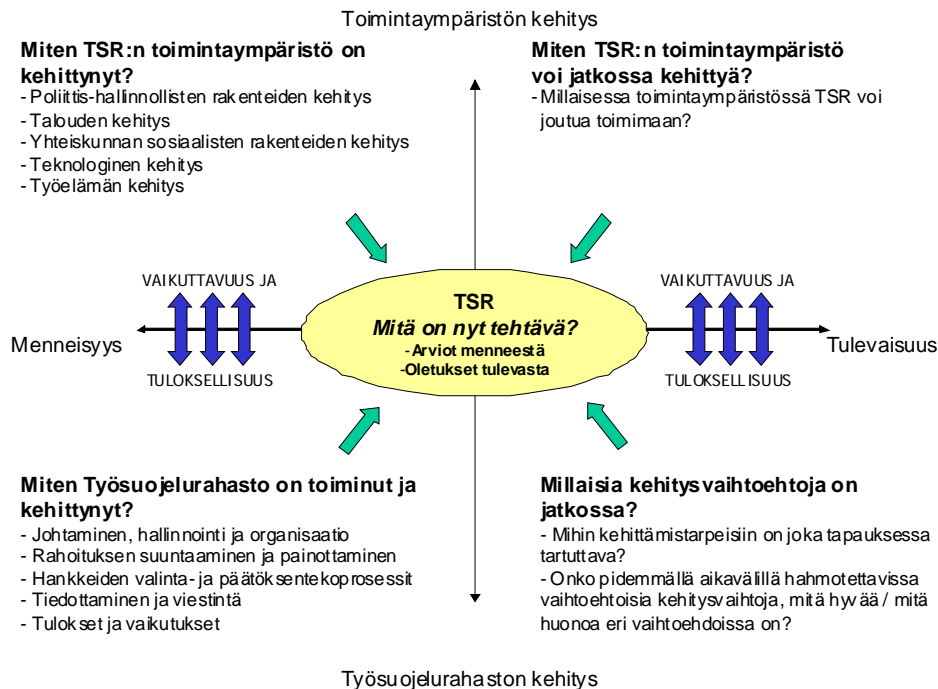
Toimintaympäristön kehitys

Miten TSR:n toimintaympäristö on kehittynyt?
- Poliittis-hallinnollisten rakenteiden kehitys
- Talouden kehitys
- Yhteiskunnan sosiaalisten rakenteiden kehitys
- Teknologinen kehitys
- Työelämän kehitys

Miten TSR:n toimintaympäristö voi jatkossa kehittyä?
- Millaisessa toimintaympäristössä TSR voi joutua toimimaan?

VAIKUTTAVUUS JA

TULOKSELLISUUS

Menneisyys

TSR
Mitä on nyt tehtävä?
-Arviot menneestä
-Oletukset tulevasta

VAIKUTTAVUUS JA

TULOKSELLISUUS

Tulevaisuus

Miten Työsuojelurahasto on toiminut ja kehittynyt?
- Johtaminen, hallinnointi ja organisaatio
- Rahoituksen suuntaaminen ja painottaminen
- Hankkeiden valinta- ja päätöksentekoprosessit
- Tiedottaminen ja viestintä
- Tulokset ja vaikutukset

Millaisia kehitysvaihtoehtoja on jatkossa?
- Mihin kehittämistarpeisiin on joka tapauksessa tartuttava?
- Onko pidemmällä aikavälillä hahmotettavissa vaihtoehtoisia kehitysvaihtoja, mitä hyvää / mitä huonoa eri vaihtoehdoissa on?

Työsuojelurahaston kehitys